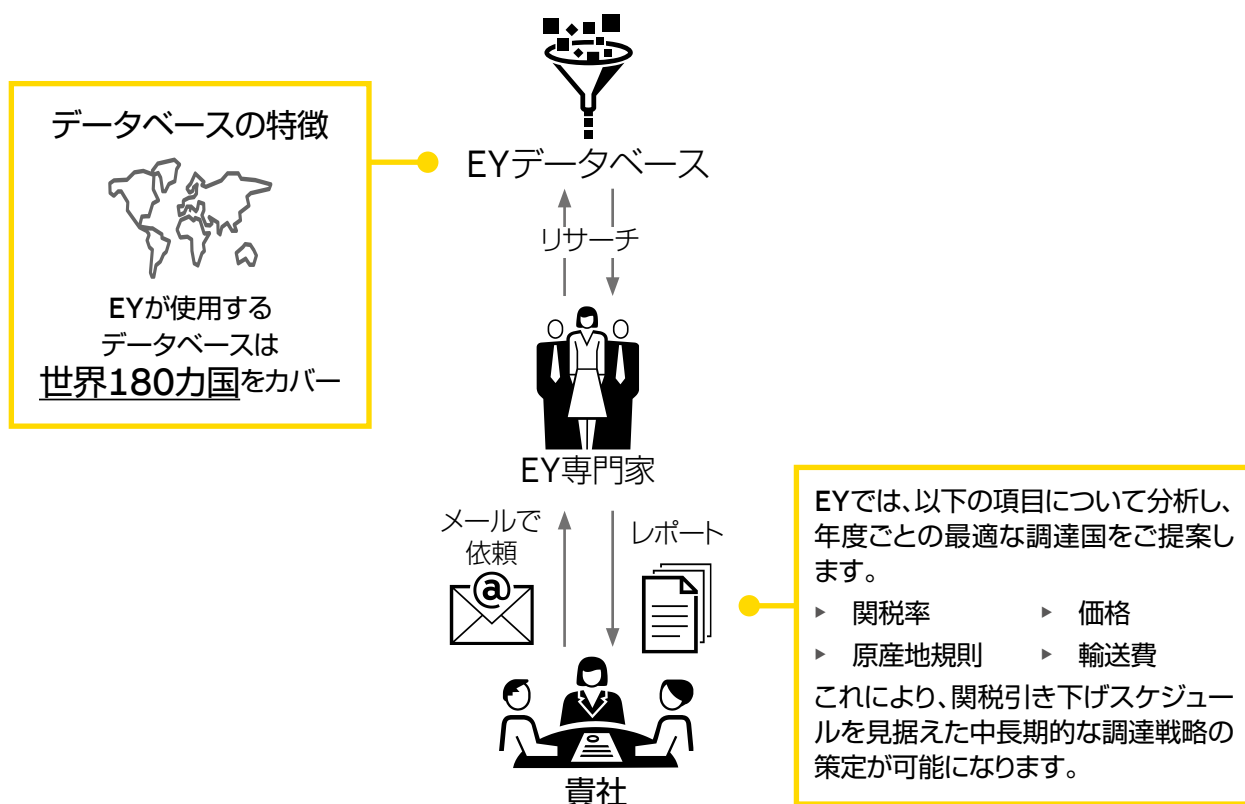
データベースの特徴

EYが使用する
データベースは
世界180カ国をカバー

EYデータベース

リサーチ

EY専門家

メールで
依頼

@

レポート

貴社

EYでは、以下の項目について分析し、年度ごとの最適な調達国をご提案します。

▸ 関税率
▸ 価格
▸ 原産地規則
▸ 輸送費

これにより、関税引き下げスケジュールを見据えた中長期的な調達戦略の策定が可能になります。